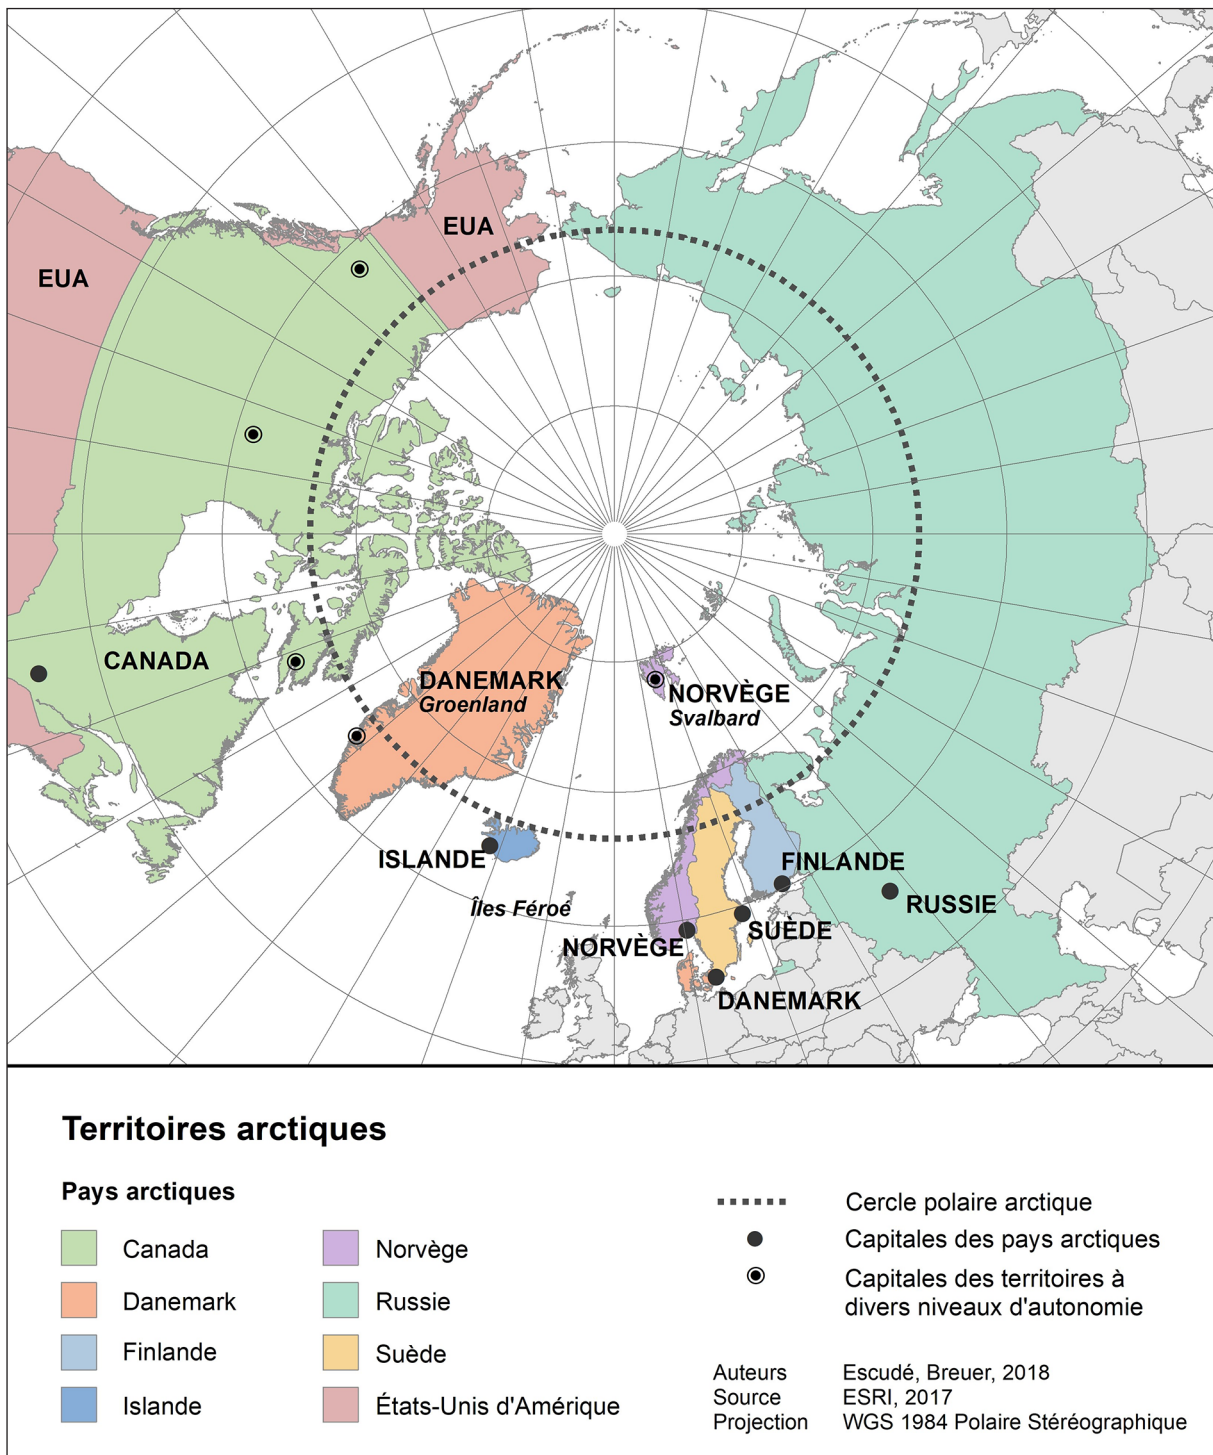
EUA

EUA

CANADA

DANEMARK
Groenland

NORVÈGE
Svalbard

ISLANDE

Îles Féroé

FINLANDE

RUSSIE

SUÈDE

NORVÈGE

DANEMARK

Territoires arctiques

Pays arctiques

| | |
|---|---|
| Canada | Norvège |
| Danemark | Russie |
| Finlande | Suède |
| Islande | États-Unis d'Amérique |

Cercle polaire arctique
Capitales des pays arctiques
Capitales des territoires à divers niveaux d'autonomie

Auteurs Escudé, Breuer, 2018
Source ESRI, 2017
Projection WGS 1984 Polaire Stéréographique